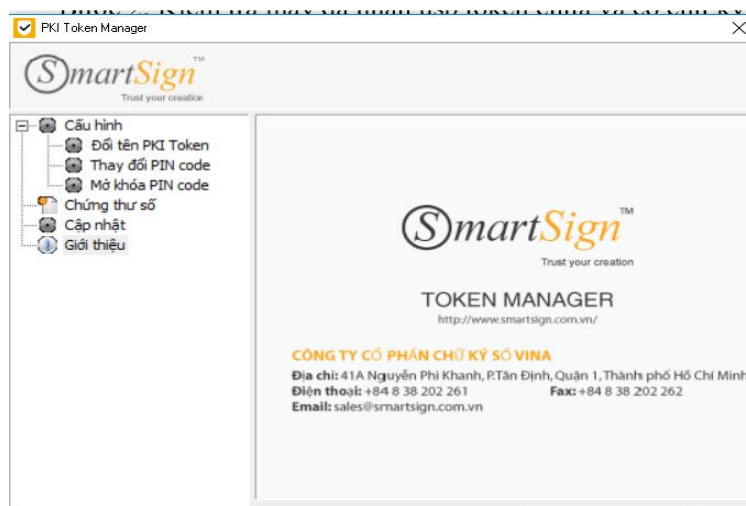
PKI Token Manager

SmartSign™
Trust your creation

Cấu hình
Đổi tên PKI Token
Thay đổi PIN code
Mở khóa PIN code
Chứng thư số
Cập nhật
Giới thiệu

SmartSign™
Trust your creation

TOKEN MANAGER
http://www.smartsign.com.vn/

CÔNG TY CỔ PHẦN CHỮ KÝ SỐ VINA
Địa chỉ: 41A Nguyễn Phi Khanh, P.Tân Định, Quận 1, Thành phố Hồ Chí Minh
Điện thoại: +84 8 38 202 261 Fax: +84 8 38 202 262
Email: sales@smartsign.com.vn